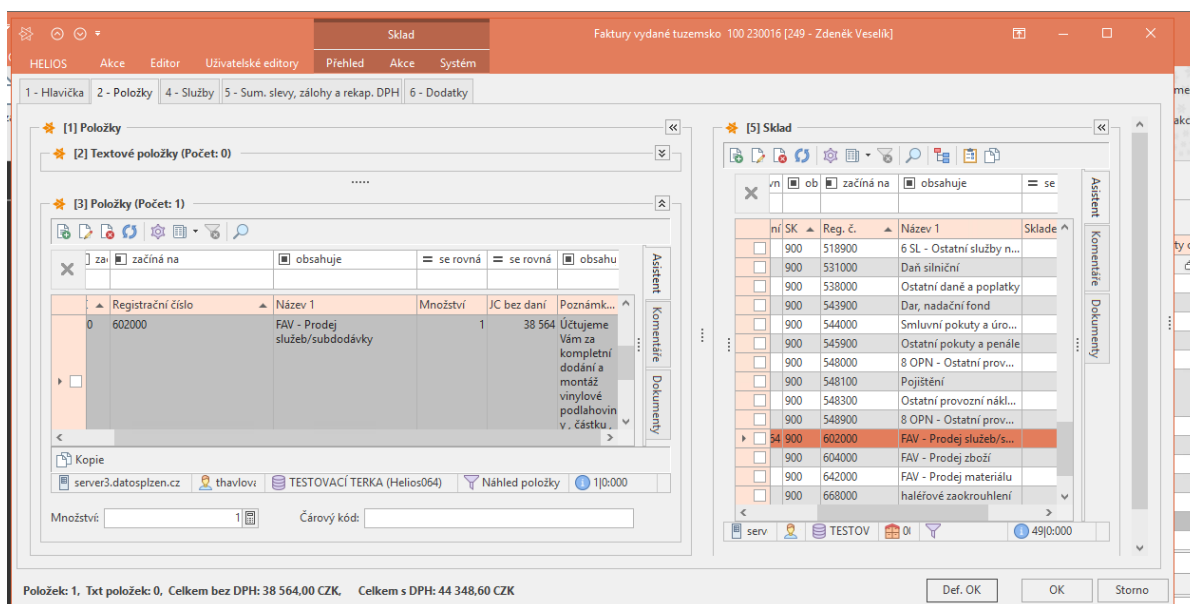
Sklad
Faktury vydané tuzemsko 100 230016 [249 - Zdeněk Veselík]
HELIOS Akce Editor Uživatelské editory Přehled Akce Systém
1 - Hlavička 2 - Položky 4 - Služby 5 - Sum. slevy, zálohy a rekap. DPH 6 - Dodatky

[1] Položky
[2] Textové položky (Počet: 0)
.....
[3] Položky (Počet: 1)

| | začíná na | obsahuje | se rovná | se rovná | obsahu |
|---|---|---|---|---|---|
| | Registrační číslo | Název 1 | Množství | JC bez daní | Poznámk... |
| 0 | 602000 | FAV - Prodej služeb/subdodávky | 1 | 38 564 | Účtujeme Vám za kompletní dodání a montáž vinylové podlahovin y , částku , |

Asistent Komentáře Dokumenty
Kopie
server3.datosplzen.cz thavlov TESTOVACÍ TERKA (Helios064) Náhled položky 1|0:000
Množství: 1 Čárový kód:

[5] Sklad
ob začíná na obsahuje se

| SK | Reg. č. | Název 1 | Sklade |
|---|---|---|---|
| 900 | 518900 | 6 SL - Ostatní služby n... | |
| 900 | 531000 | Daň silniční | |
| 900 | 538000 | Ostatní daně a poplatky | |
| 900 | 543900 | Dar, nadační fond | |
| 900 | 544000 | Smluvní pokuty a úro... | |
| 900 | 545900 | Ostatní pokuty a penále | |
| 900 | 548000 | 8 OPN - Ostatní prov... | |
| 900 | 548100 | Pojištění | |
| 900 | 548300 | Ostatní provozní nákl... | |
| 900 | 548900 | 8 OPN - Ostatní prov... | |
| 900 | 602000 | FAV - Prodej služeb/s... | |
| 900 | 604000 | FAV - Prodej zboží | |
| 900 | 642000 | FAV - Prodej materiálu | |
| 900 | 668000 | haléřové zaokrouhlení | |

Asistent Komentáře Dokumenty
serv TESTOV 0 49|0:000

Položek: 1, Txt položek: 0, Celkem bez DPH: 38 564,00 CZK, Celkem s DPH: 44 348,60 CZK
Def. OK OK Storno